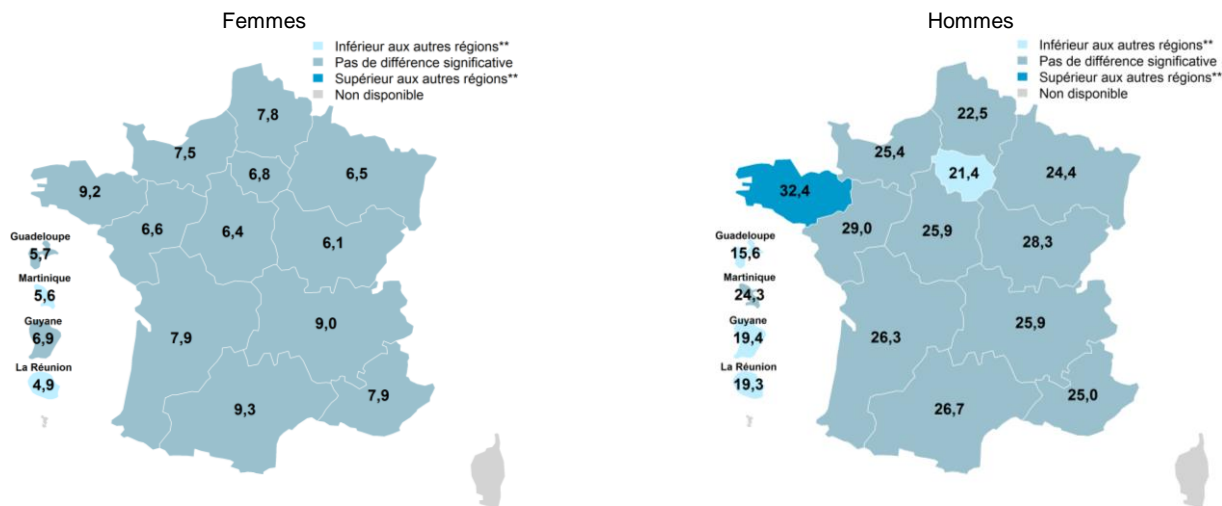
Femmes

Inférieur aux autres régions**
Pas de différence significative
Supérieur aux autres régions**
Non disponible

7,8
7,5
6,8
6,5
9,2
6,6
6,4
6,1
Guadeloupe
5,7
Martinique
5,6
Guyane
6,9
La Réunion
4,9
7,9
9,0
9,3
7,9

Hommes

Inférieur aux autres régions**
Pas de différence significative
Supérieur aux autres régions**
Non disponible

22,5
25,4
21,4
24,4
32,4
29,0
25,9
28,3
Guadeloupe
15,6
Martinique
24,3
Guyane
19,4
La Réunion
19,3
26,3
25,9
26,7
25,0